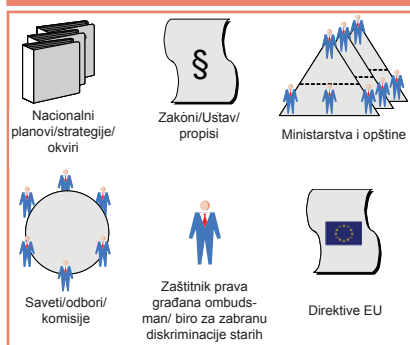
Nacionalni planovi/strategije/ okviri

§

Zakoni/Ustav/ propisi

Ministarstva i opštine

Saveti/odbori/ komisije

Zaštitnik prava građana ombudsman/ biro za zabranu diskriminacije starih

Direktive EU